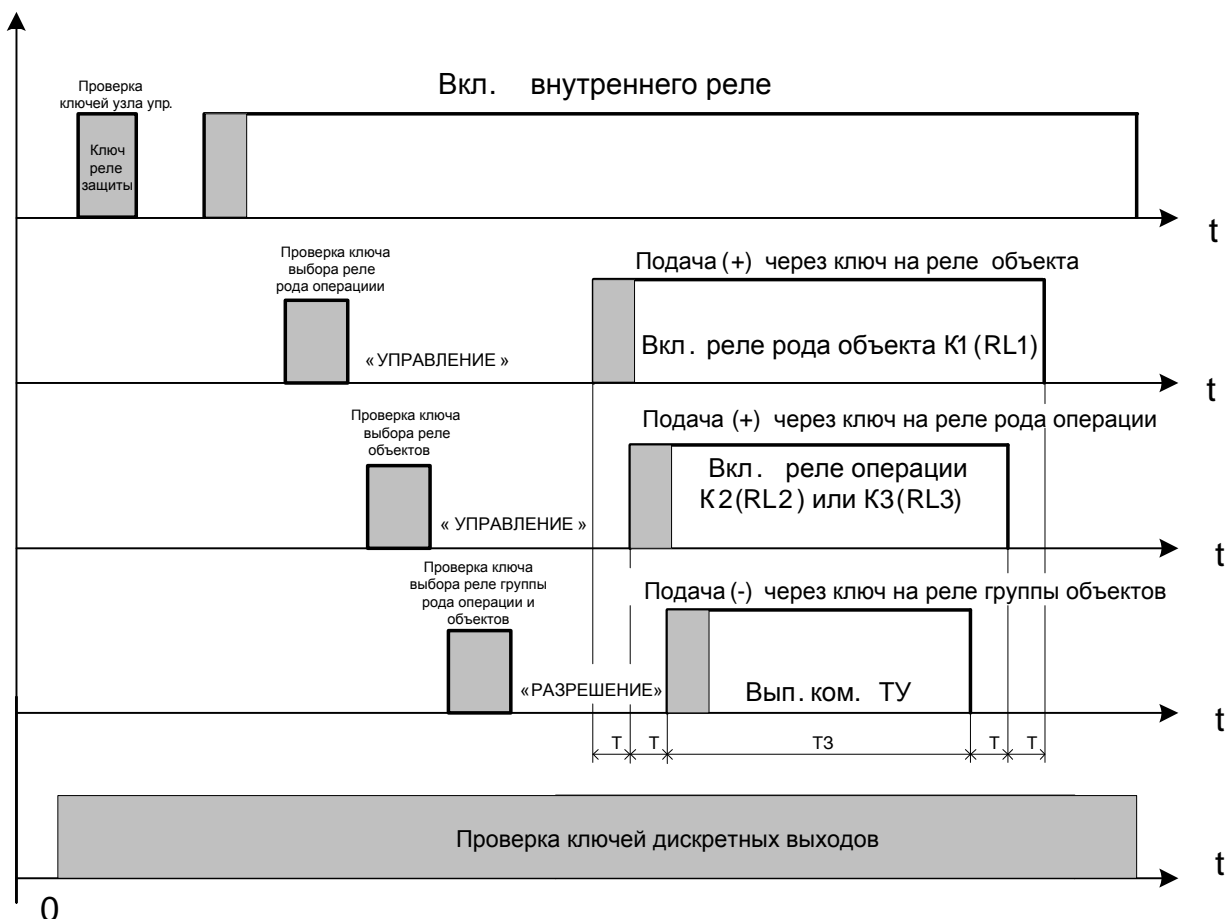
Проверка ключей узла упр.

Ключ реле защиты

Вкл. внутреннего реле

t

Проверка ключа выбора реле рода операциии

«УПРАВЛЕНИЕ»

Подача (+) через ключ на реле объекта

Вкл. реле рода объекта К1 (RL1)

t

Проверка ключа выбора реле объектов

« УПРАВЛЕНИЕ »

Подача (+) через ключ на реле рода операции

Вкл. реле операции К2(RL2) или К3(RL3)

t

Проверка ключа выбора реле группы рода операции и объектов

«РАЗРЕШЕНИЕ»

Подача (-) через ключ на реле группы объектов

Вып. ком. ТУ

t

Т Т ТЗ Т Т

Проверка ключей дискретных выходов

t

0